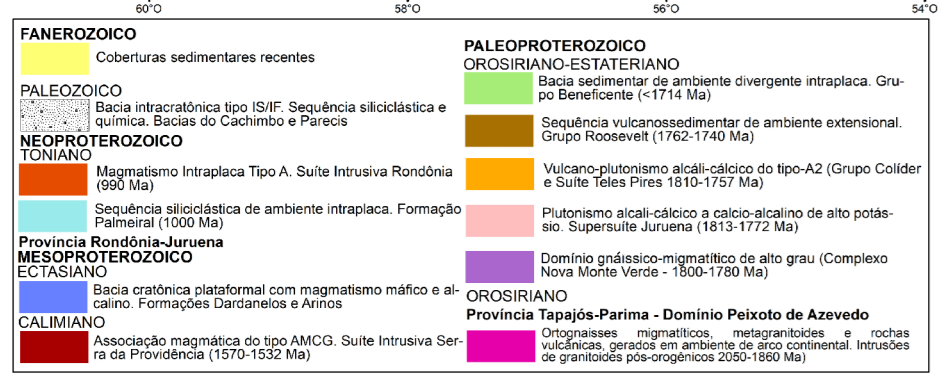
60°O 58°O 56°O 54°O

FANEROZOICO

Coberturas sedimentares recentes

PALEOZOICO

Bacia intracratônica tipo IS/IF. Sequência siliciclástica e química. Bacias do Cachimbo e Parecis

NEOPROTEROZOICO
TONIANO

Magmatismo Intraplaca Tipo A. Suíte Intrusiva Rondônia (990 Ma)

Sequência siliciclástica de ambiente intraplaca. Formação Palmeiral (1000 Ma)

Província Rondônia-Juruena
MESOPROTEROZOICO
ECTASIANO

Bacia cratônica plataformal com magmatismo máfico e alcalino. Formações Dardanelos e Arinos

CALIMIANO

Associação magmática do tipo AMCG. Suíte Intrusiva Serra da Providência (1570-1532 Ma)

PALEOPROTEROZOICO
OROSIRIANO-ESTATERIANO

Bacia sedimentar de ambiente divergente intraplaca. Grupo Beneficente (<1714 Ma)

Sequência vulcanossedimentar de ambiente extensional. Grupo Roosevelt (1762-1740 Ma)

Vulcano-plutonismo alcáli-cálcico do tipo-A2 (Grupo Colíder e Suíte Teles Pires 1810-1757 Ma)

Plutonismo alcali-cálcico a calcio-alcalino de alto potássio. Supersuíte Juruena (1813-1772 Ma)

Domínio gnáissico-migmatítico de alto grau (Complexo Nova Monte Verde - 1800-1780 Ma)

OROSIRIANO
Província Tapajós-Parima - Domínio Peixoto de Azevedo

Ortognaisses migmatíticos, metagranitoides e rochas vulcânicas, gerados em ambiente de arco continental. Intrusões de granitoides pós-orogênicos 2050-1860 Ma)